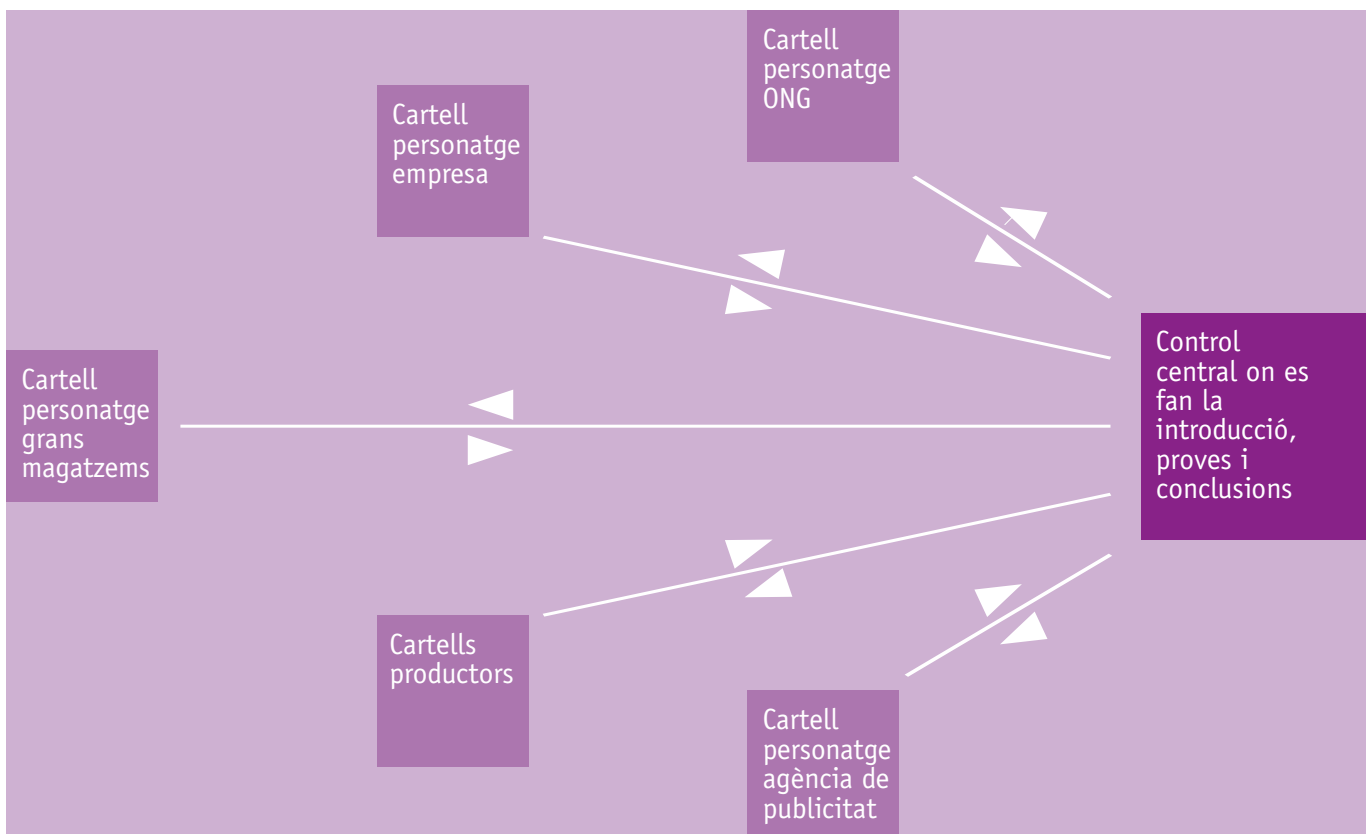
Cartell personatge ONG

Cartell personatge empresa

Cartell personatge grans magatzems

Control central on es fan la introducció, proves i conclusions

Cartells productors

Cartell personatge agència de publicitat